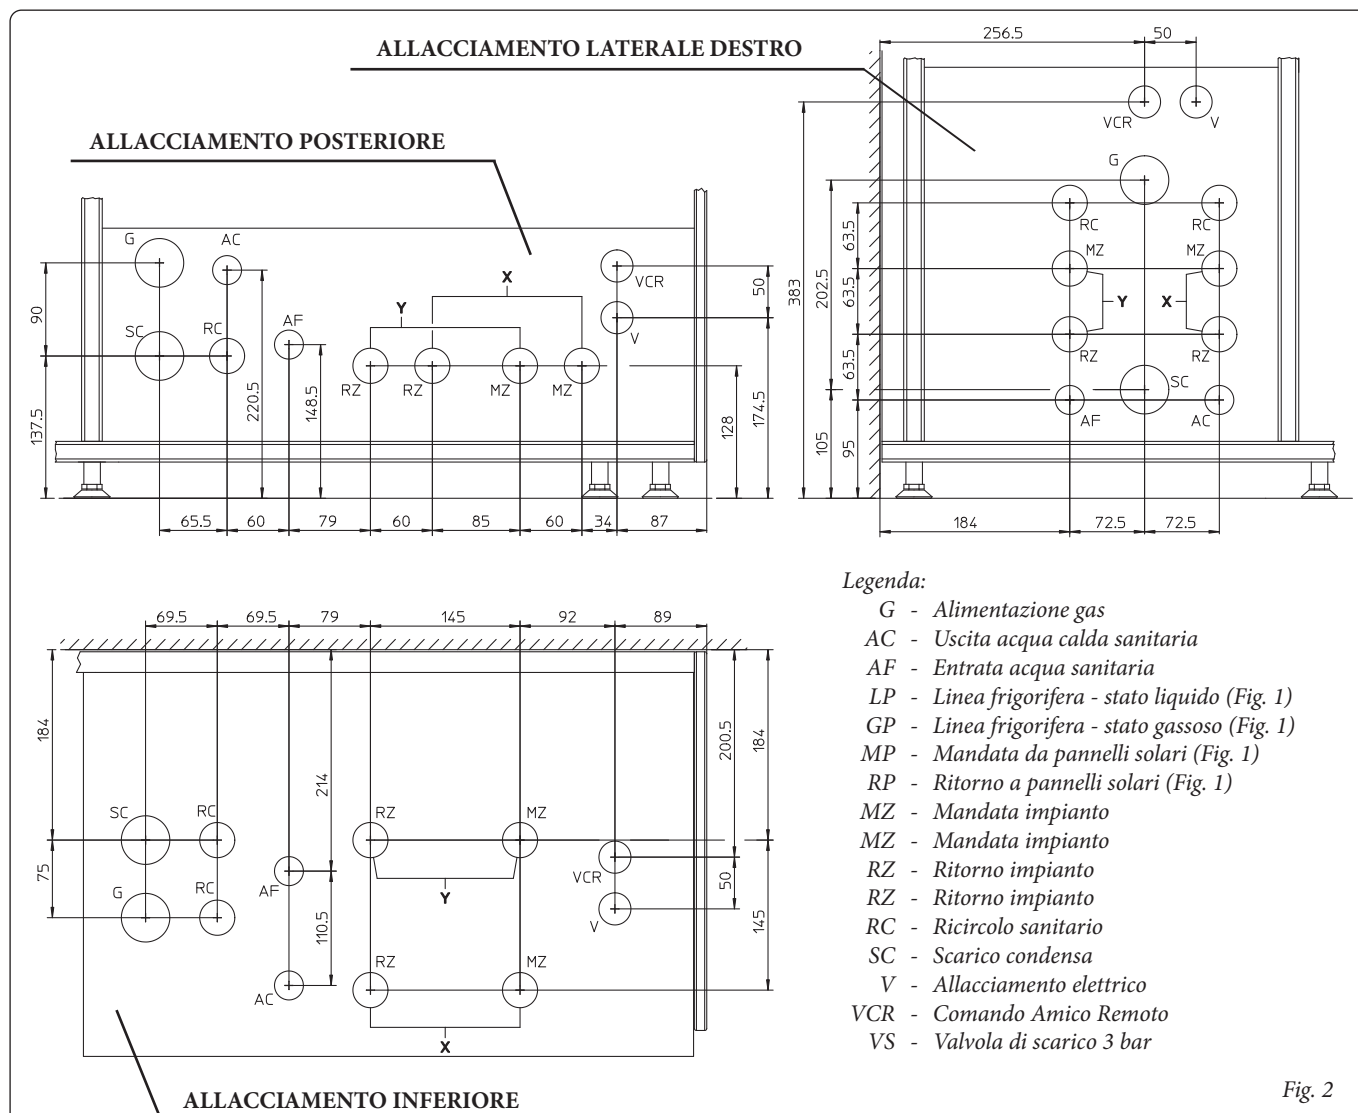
ALLACCIAMENTO LATERALE DESTRO

ALLACCIAMENTO POSTERIORE

G
AC
SC
RC
AF
X
Y
RZ
RZ
MZ
MZ
VCR
V
90
137.5
220.5
148.5
50
128
174.5
65.5
60
79
60
85
60
34
87

256.5
50
VCR
V
G
RC
RC
MZ
MZ
Y
X
RZ
RZ
SC
AF
AC
383
202.5
63.5
63.5
63.5
105
95
184
72.5
72.5

69.5
69.5
79
145
92
89
184
75
214
110.5
SC
RC
G
RC
AF
AC
RZ
MZ
Y
RZ
MZ
X
VCR
V
200.5
184
50
145

Legenda:
G - Alimentazione gas
AC - Uscita acqua calda sanitaria
AF - Entrata acqua sanitaria
LP - Linea frigorifera - stato liquido (Fig. 1)
GP - Linea frigorifera - stato gassoso (Fig. 1)
MP - Mandata da pannelli solari (Fig. 1)
RP - Ritorno a pannelli solari (Fig. 1)
MZ - Mandata impianto
MZ - Mandata impianto
RZ - Ritorno impianto
RZ - Ritorno impianto
RC - Ricircolo sanitario
SC - Scarico condensa
V - Allacciamento elettrico
VCR - Comando Amico Remoto
VS - Valvola di scarico 3 bar

ALLACCIAMENTO INFERIORE

Fig. 2